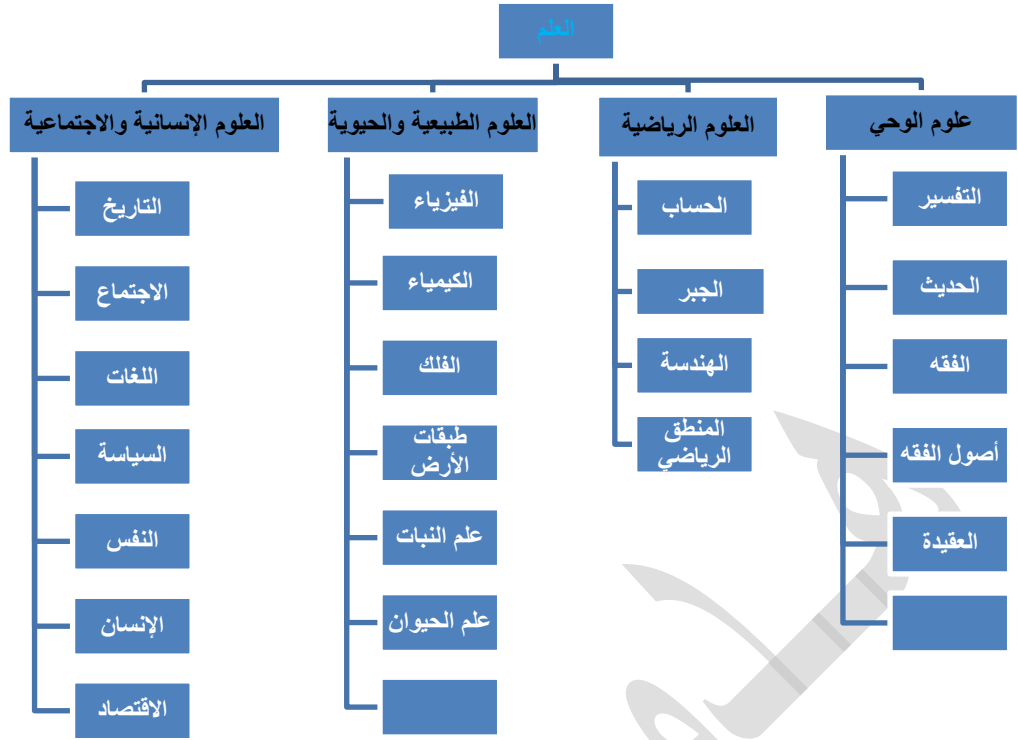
العلم

علوم الوحي
التفسير
الحديث
الفقه
أصول الفقه
العقيدة

العلوم الرياضية
الحساب
الجبر
الهندسة
المنطق الرياضي

العلوم الطبيعية والحيوية
الفيزياء
الكيمياء
الفلك
طبقات الأرض
علم النبات
علم الحيوان

العلوم الإنسانية والاجتماعية
التاريخ
الاجتماع
اللغات
السياسة
النفس
الإنسان
الاقتصاد